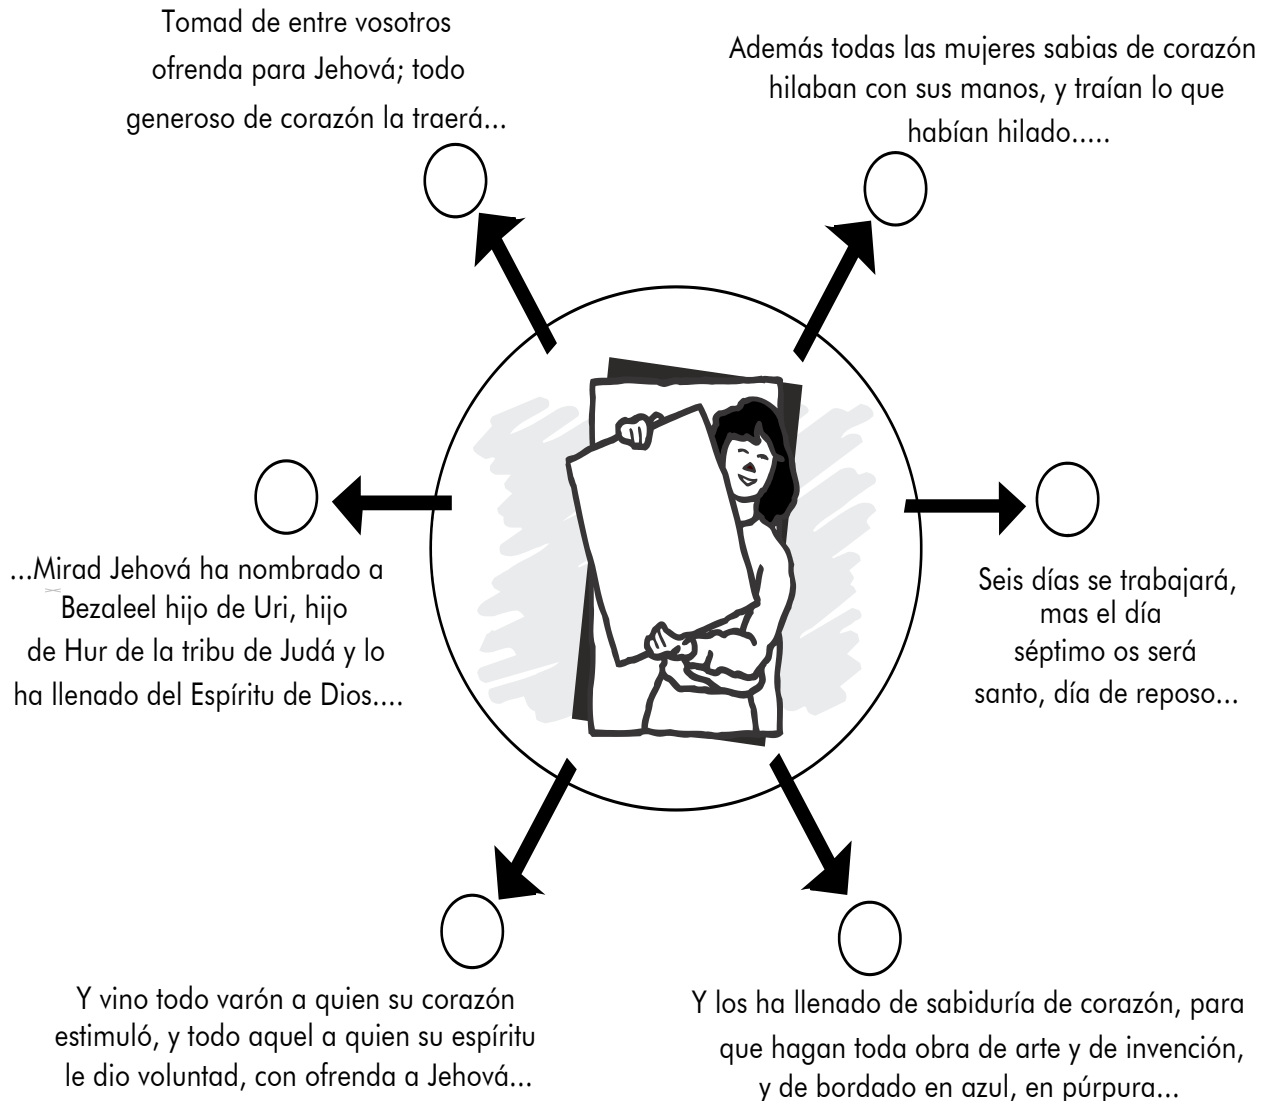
Tomad de entre vosotros ofrenda para Jehová; todo generoso de corazón la traerá...

Además todas las mujeres sabias de corazón hilaban con sus manos, y traían lo que habían hilado.....

...Mirad Jehová ha nombrado a Bezaleel hijo de Uri, hijo de Hur de la tribu de Judá y lo ha llenado del Espíritu de Dios....

Seis días se trabajará, mas el día séptimo os será santo, día de reposo...

Y vino todo varón a quien su corazón estimuló, y todo aquel a quien su espíritu le dio voluntad, con ofrenda a Jehová...

Y los ha llenado de sabiduría de corazón, para que hagan toda obra de arte y de invención, y de bordado en azul, en púrpura...